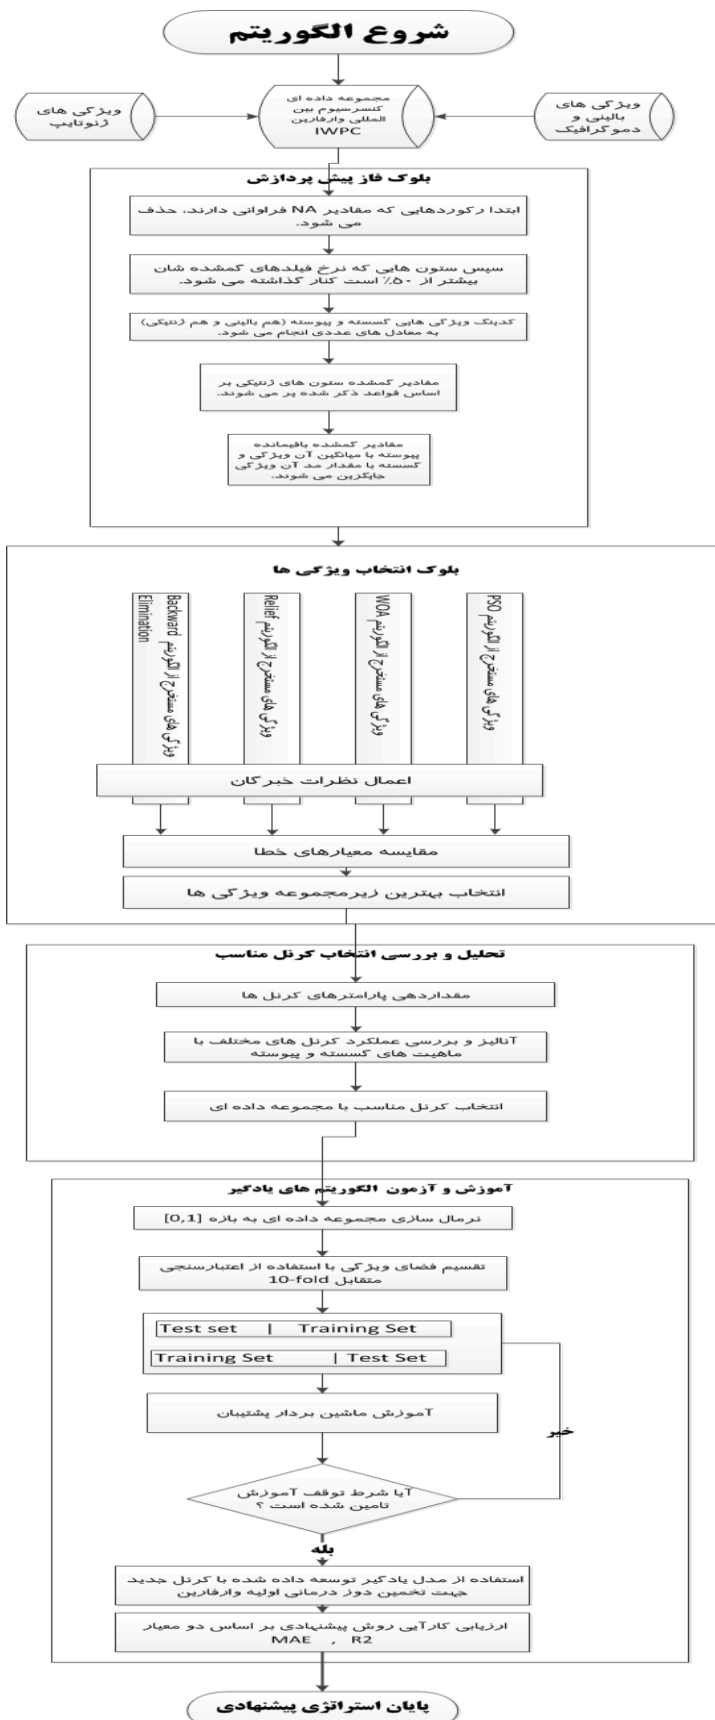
شروع الگوریتم

ویژگی های ژنوتایپ

مجموعه داده ای کنسرسیوم بین المللی وارفارین IWPC

ویژگی های بالینی و دموگرافیک

بلوک فاز پیش پردازش

ابتدا رکوردهایی که مقادیر NA فراوانی دارند، حذف می شود.

سپس ستون هایی که نرخ فیلدهای گمشده شان بیشتر از ۵۰٪ است کنار گذاشته می شود.

کدینگ ویژگی هایی گسسته و پیوسته (هم بالینی و هم ژنتیکی) به معادل های عددی انجام می شود.

مقادیر گمشده ستون های ژنتیکی بر اساس قواعد ذکر شده پر می شوند.

مقادیر گمشده باقیمانده پیوسته با میانگین آن ویژگی و گسسته با مقدار مد آن ویژگی جایگزین می شوند.

بلوک انتخاب ویژگی ها

ویژگی های مستخرج از الگوریتم Backward Elimination

ویژگی های مستخرج از الگوریتم Relief

ویژگی های مستخرج از الگوریتم WOA

ویژگی های مستخرج از الگوریتم PSO

اعمال نظرات خبرگان

مقایسه معیارهای خطا

انتخاب بهترین زیرمجموعه ویژگی ها

تحلیل و بررسی انتخاب کرنل مناسب

مقداردهی پارامترهای کرنل ها

آنالیز و بررسی عملکرد کرنل های مختلف با ماهیت های گسسته و پیوسته

انتخاب کرنل مناسب با مجموعه داده ای

آموزش و آزمون الگوریتم های یادگیر

نرمال سازی مجموعه داده ای به بازه [0,1]

تقسیم فضای ویژگی با استفاده از اعتبارسنجی متقابل 10-fold

| Test set | Training Set |
|---|---|
| Training Set | Test Set |

آموزش ماشین بردار پشتیبان

خیر

آیا شرط توقف آموزش تامین شده است ؟

بله

استفاده از مدل یادگیر توسعه داده شده با کرنل جدید جهت تخمین دوز درمانی اولیه وارفارین

ارزیابی کارآیی روش پیشنهادی بر اساس دو معیار MAE , R2

پایان استراتژی پیشنهادی